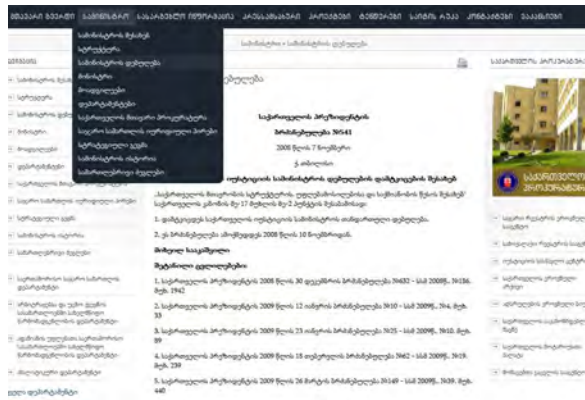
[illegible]

საქართველოს პრეზიდენტის
ბრძანებულება №543
2008 წლის 7 ნოემბერი
ქ. თბილისი

საქართველოს მთავრობის სამინისტროს ფუნქციების დამტკიცების შესახებ

1. დამტკიცდეს საქართველოს იუსტიციის სამინისტროს თანდართული დებულება.

2. ეს ბრძანებულება ამოქმედდეს 2008 წლის 10 ნოემბრიდან.

მიხეილ სააკაშვილი

შეტანილი ცვლილებები:

1. საქართველოს პრეზიდენტის 2008 წლის 30 დეკემბრის ბრძანებულება №632 - სსმ 2008წ., №136, მუხ. 1942

2. საქართველოს პრეზიდენტის 2009 წლის 12 იანვრის ბრძანებულება №10 - სსმ 2009წ., №4, მუხ. 33

3. საქართველოს პრეზიდენტის 2009 წლის 23 იანვრის ბრძანებულება №25 - სსმ 2009წ., №10, მუხ. 89

4. საქართველოს პრეზიდენტის 2009 წლის 18 თებერვლის ბრძანებულება №62 - სსმ 2009წ., №19, მუხ. 239

5. საქართველოს პრეზიდენტის 2009 წლის 26 მარტის ბრძანებულება №149 - სსმ 2009წ., №39, მუხ. 440